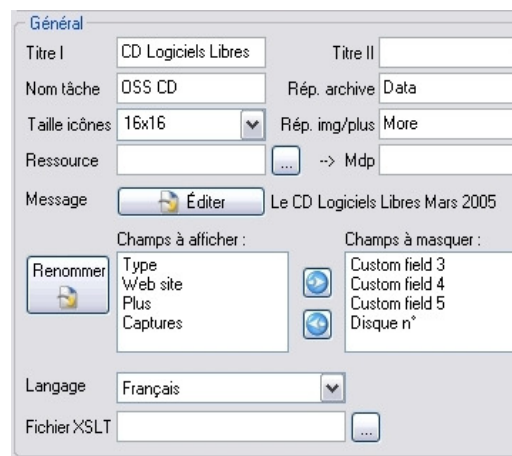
Général

Titre I CD Logiciels Libres Titre II

Nom tâche OSS CD Rép. archive Data

Taille icônes 16x16 Rép. img/plus More

Ressource ... --> Mdp

Message Éditer Le CD Logiciels Libres Mars 2005

Champs à afficher :
Type
Web site
Plus
Captures

Renommer

Champs à masquer :
Custom field 3
Custom field 4
Custom field 5
Disque n°

Langage Français

Fichier XSLT ...